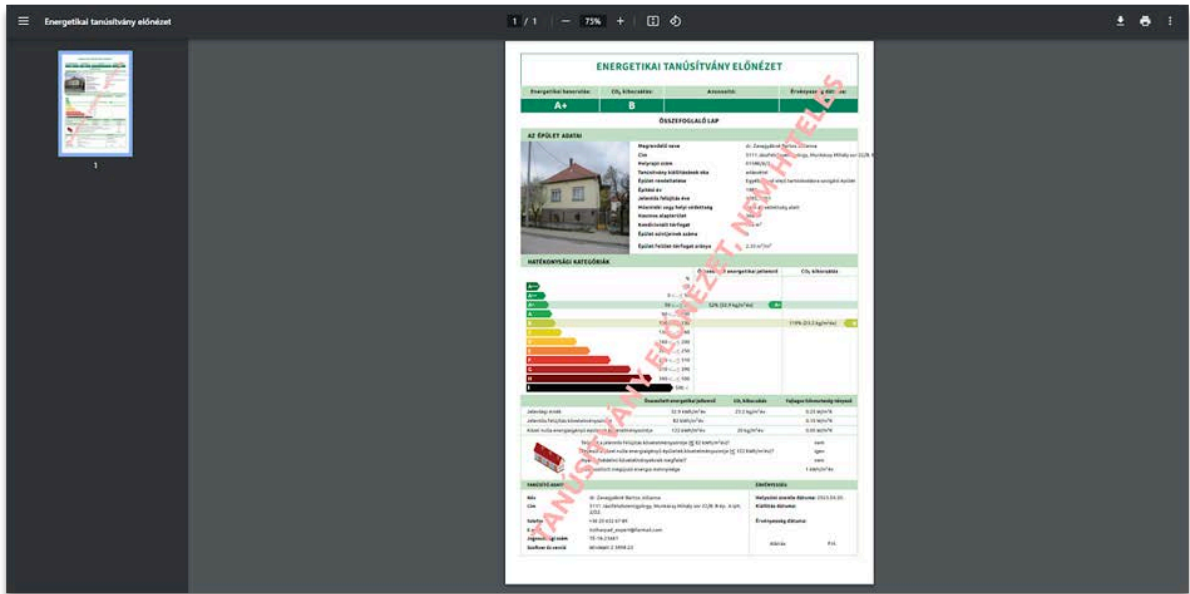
Energetikai tanúsítvány előnézet

1 / 1 — 75% +

ENERGETIKAI TANÚSÍTVÁNY ELŐNÉZET

| Energetikai besorolás: | $CO_2$ kibocsátás: | Azonosító: | Érvényesség dátuma: |
|---|---|---|---|
| A+ | B | | |

ÖSSZEFOGLALÓ LAP

AZ ÉPÜLET ADATAI

Megrendelő neve
Cím
Helyrajzi szám
Tanúsítvány kiállításának oka
Épület rendeltetése
Építési év
Jelentős felújítás éve
Hőenergia vagy helyi szállítás
Hasznos alapterület
Kondicionált térfogat
Épület szintjeinek száma
Épület felület térfogat aránya

HATÉKONYSÁGI KATEGÓRIÁK

Összesített energetikai jellemző
$CO_2$ kibocsátás

Összesített energetikai jellemző
$CO_2$ kibocsátás
Fajlagos hőveszteségi tényező

Jelenlegi állapot
Jelentős felújítási követelményszint
Közel nulla energiaigényű épület követelményszint

TANÚSÍTÓ ADATAI

Név
Cím
Telefon
E-mail
Jogosultsági szám
Szoftver és verzió

ÉRVÉNYESSÉG

Helyszíni szemle dátuma:
Kiállítás dátuma:
Érvényesség dátuma:

Aláírás
P.H.

TANÚSÍTVÁNY ELŐNÉZET, NEM HITELES